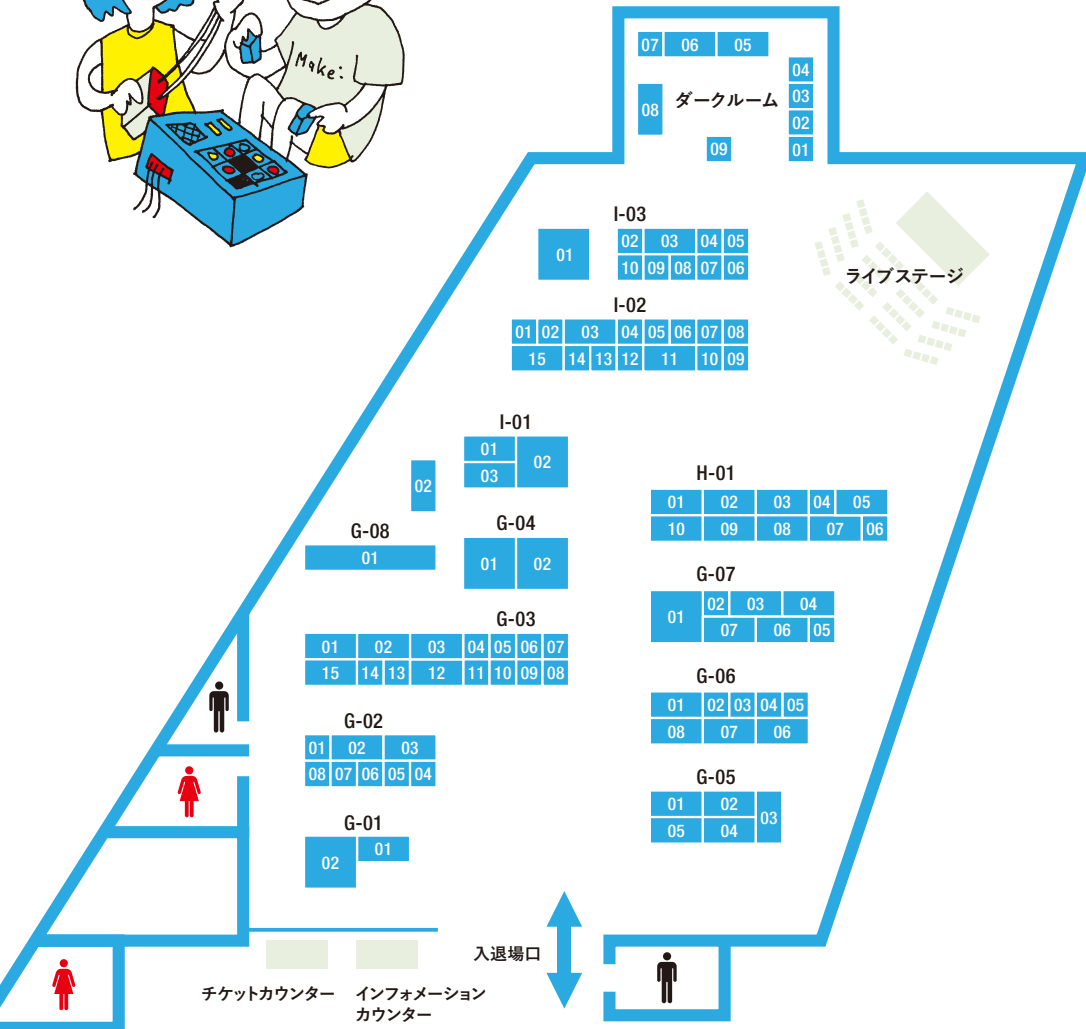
Make:

07 06 05
04
03
02
01
08
ダークルーム
09

I-03
01
02 03 04 05
10 09 08 07 06

ライブステージ

I-02
01 02 03 04 05 06 07 08
15 14 13 12 11 10 09

I-01
01
03
02
02

H-01
01 02 03 04 05
10 09 08 07 06

G-08
01

G-04
01 02

G-07
01
02 03 04
07 06 05

G-03
01 02 03 04 05 06 07
15 14 13 12 11 10 09 08

G-06
01 02 03 04 05
08 07 06

G-02
01 02 03
08 07 06 05 04

G-05
01 02
05 04
03

G-01
01
02

入退場口

チケットカウンター
インフォメーションカウンター